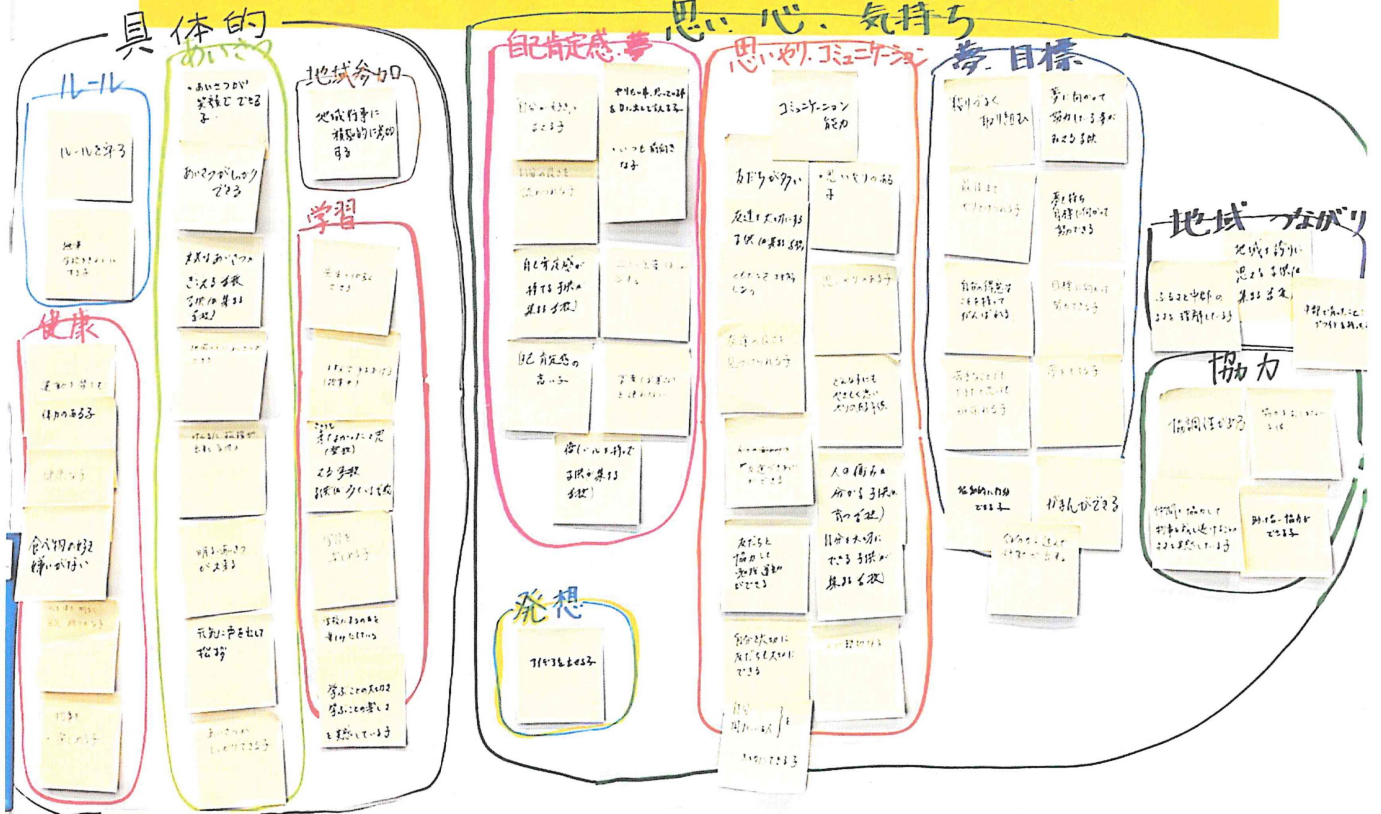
具体的

ルール

ルールを守る

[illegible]

健康

運動が得意で体力のある子

健康な子

食べ物の好き嫌いがない

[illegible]

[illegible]

あいさつ

・あいさつが笑顔でできる子

あいさつがしっかりできる

大きなあいさつできる子供が集まる学校

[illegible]

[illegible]

明るいあいさつができる

元気に声を出して挨拶

あいさつがしっかりできる子

地域参加

地域行事に積極的に参加する

学習

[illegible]

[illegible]

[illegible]

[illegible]

学ぶことの大切さ学ぶことの楽しさを感じている

思い、心、気持ち

自己肯定感・夢

自分に自信をもてる子

やりたい事、やってみたい事を自ら見出せる子

いつも前向きな子

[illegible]

自己肯定感が持てる子供の集まる学校

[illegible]

自己肯定感の高い子

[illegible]

夢(ゴール)を持てる子供が集まる学校

思いやり、コミュニケーション

コミュニケーション能力

友だちが多い

思いやりのある子

友達を大切にする子供が集まる学校

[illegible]

思いやりのある子

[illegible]

どんな子にもやさしくでき思いやりのある子供

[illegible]

人の痛みの分かる子供の育つ学校

友だちと協力して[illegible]ができる

自分を大切にできる子供が集まる学校

自分を大切に友だちも大切にできる

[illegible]

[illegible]できる

夢、目標

粘り強く取り組む

夢に向かって努力する事ができる子供

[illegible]

夢を持ち目標に向かって努力できる

自分の将来を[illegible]

目標に向かって努力できる子

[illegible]

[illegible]

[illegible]できる

がまんができる

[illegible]

地域つながり

地域を誇りに思える子供が集まる学校

ふるさと中郷のよさを理解している

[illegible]

協力

協調性がある

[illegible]

仲間と協力して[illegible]

みんなと協力ができる子

発想

アイデアを出せる子